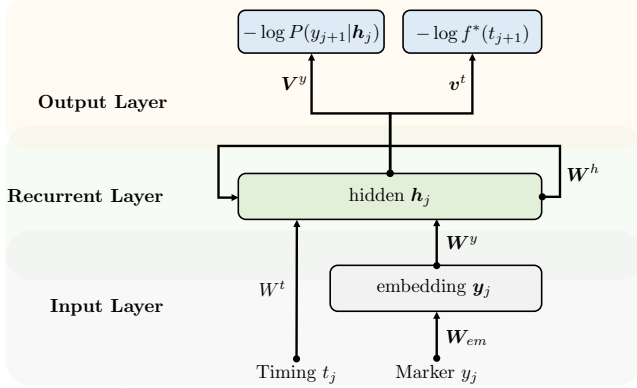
$-\log P(y_{j+1}|\boldsymbol{h}_j)$

$-\log f^*(t_{j+1})$

$\boldsymbol{V}^y$

$\boldsymbol{v}^t$

Output Layer

Recurrent Layer

hidden $\boldsymbol{h}_j$

$\boldsymbol{W}^h$

$\boldsymbol{W}^y$

Input Layer

$W^t$

embedding $\boldsymbol{y}_j$

$\boldsymbol{W}_{em}$

Timing $t_j$

Marker $y_j$